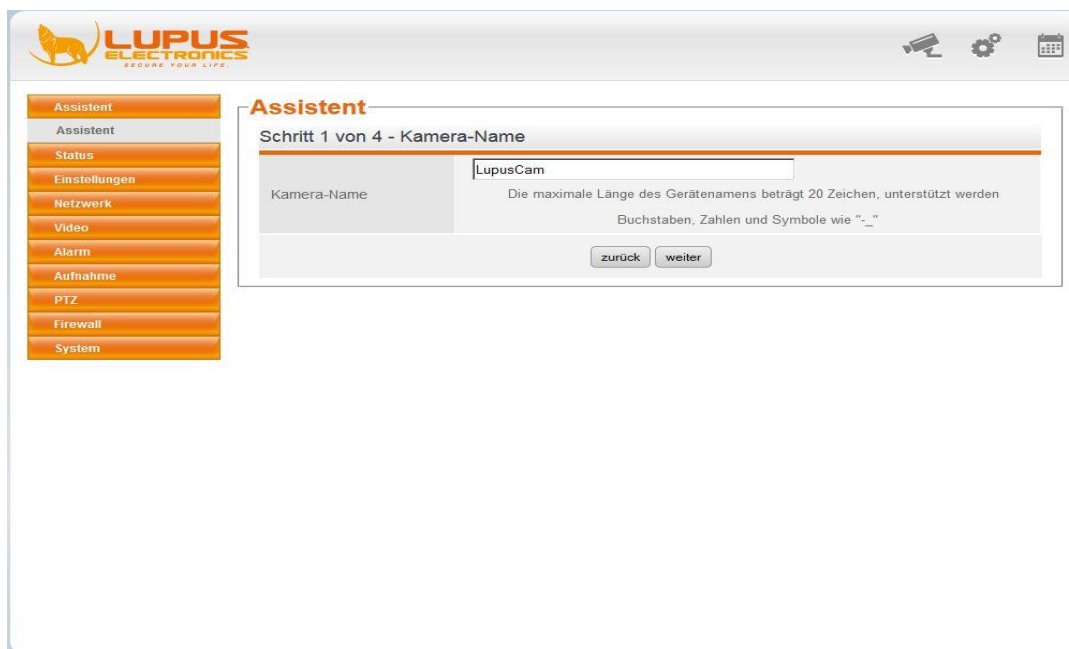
LUPUS ELECTRONICS
SECURE YOUR LIFE

Assistent
Assistent
Status
Einstellungen
Netzwerk
Video
Alarm
Aufnahme
PTZ
Firewall
System

Assistent

Schritt 1 von 4 - Kamera-Name

| Kamera-Name | LupusCam<br>Die maximale Länge des Gerätenamens beträgt 20 Zeichen, unterstützt werden Buchstaben, Zahlen und Symbole wie "-_" |
|---|---|

zurück weiter